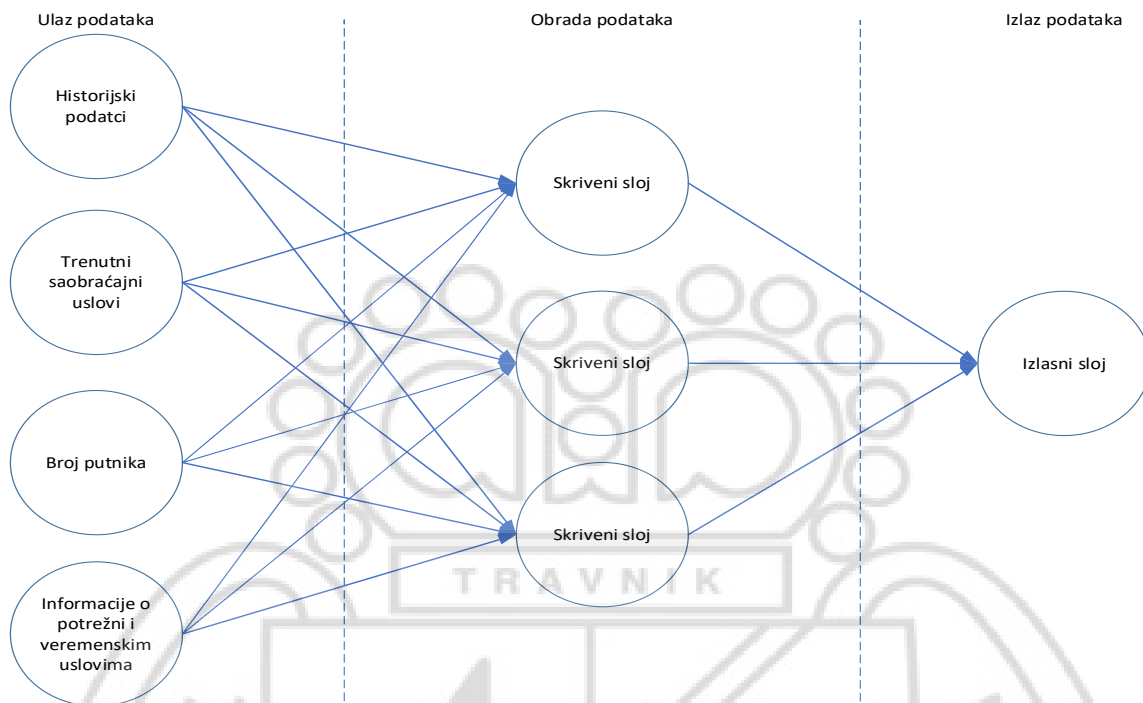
Ulaz podataka

Obrada podataka

Izlaz podataka

Historijski podatci

Trenutni saobraćajni uslovi

Broj putnika

Informacije o potrežni i veremenskim uslovima

Skriveni sloj

Skriveni sloj

Skriveni sloj

Izlasni sloj

TRAVNIK